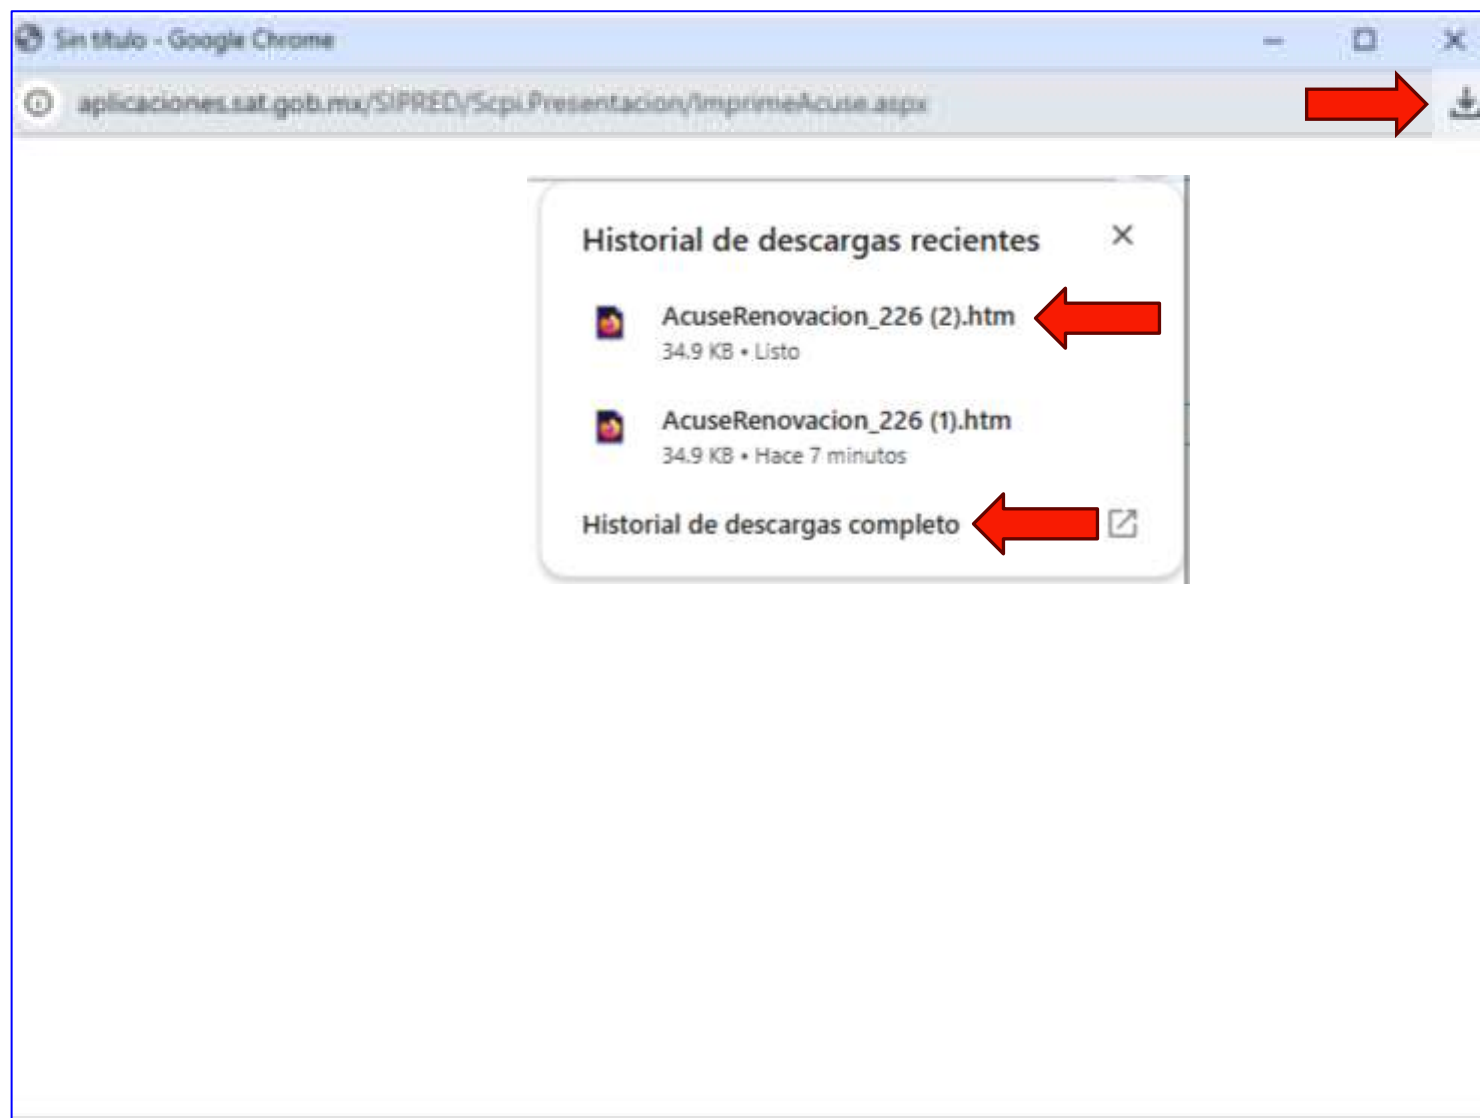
Sin título - Google Chrome

aplicaciones.sat.gob.mx/SIPRED/Scpi.Presentacion/ImprimeAcuse.aspx

Historial de descargas recientes

AcuseRenovacion_226 (2).htm
34.9 KB • Listo

AcuseRenovacion_226 (1).htm
34.9 KB • Hace 7 minutos

Historial de descargas completo